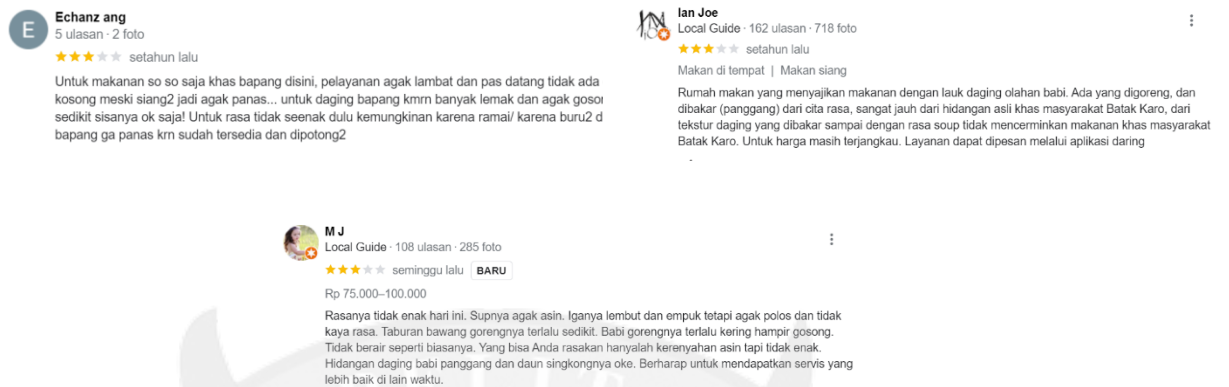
E
Echanz ang
5 ulasan · 2 foto
setahun lalu

Untuk makanan so so saja khas bapang disini, pelayanan agak lambat dan pas datang tidak ada kosong meski siang2 jadi agak panas... untuk daging bapang kmrn banyak lemak dan agak gosor sedikit sisanya ok saja! Untuk rasa tidak seenak dulu kemungkinan karena ramai/ karena buru2 d bapang ga panas krn sudah tersedia dan dipotong2

Ian Joe
Local Guide · 162 ulasan · 718 foto
setahun lalu
Makan di tempat | Makan siang

Rumah makan yang menyajikan makanan dengan lauk daging olahan babi. Ada yang digoreng, dan dibakar (panggang) dari cita rasa, sangat jauh dari hidangan asli khas masyarakat Batak Karo, dari tekstur daging yang dibakar sampai dengan rasa soup tidak mencerminkan makanan khas masyarakat Batak Karo. Untuk harga masih terjangkau. Layanan dapat dipesan melalui aplikasi daring

M J
Local Guide · 108 ulasan · 285 foto
seminggu lalu BARU
Rp 75.000–100.000

Rasanya tidak enak hari ini. Supnya agak asin. Iganya lembut dan empuk tetapi agak polos dan tidak kaya rasa. Taburan bawang gorengnya terlalu sedikit. Babi gorengnya terlalu kering hampir gosong. Tidak berair seperti biasanya. Yang bisa Anda rasakan hanyalah kerenyahan asin tapi tidak enak. Hidangan daging babi panggang dan daun singkongnya oke. Berharap untuk mendapatkan servis yang lebih baik di lain waktu.